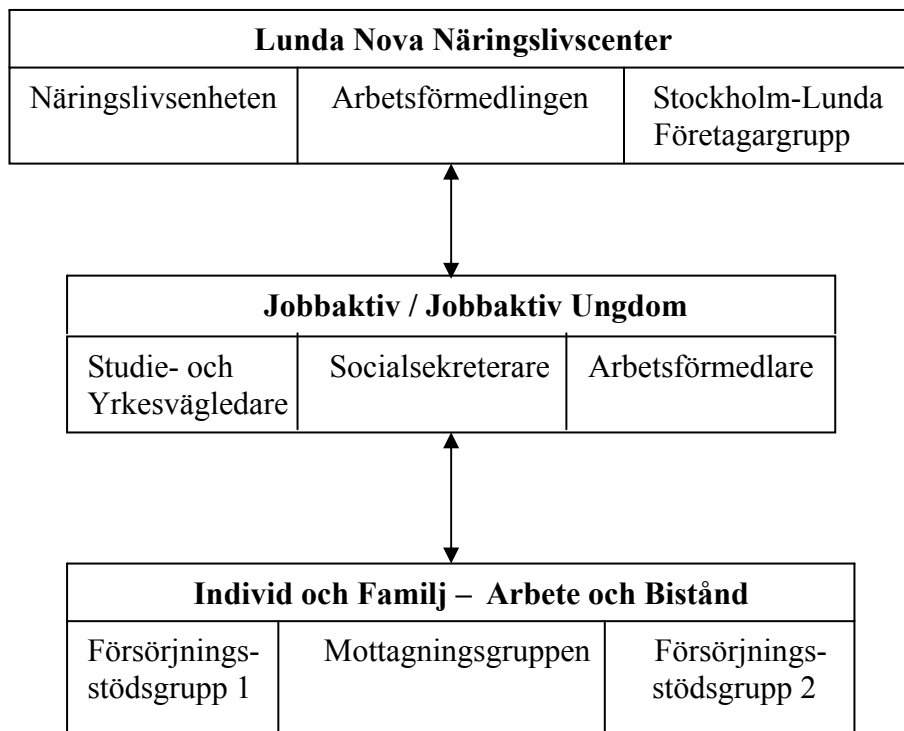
**Lunda Nova Näringslivscenter**

Näringslivsenheten

Arbetsförmedlingen

Stockholm-Lunda Företagargrupp

**Jobbaktiv / Jobbaktiv Ungdom**

Studie- och Yrkesvägledare

Socialsekreterare

Arbetsförmedlare

**Individ och Familj – Arbete och Bistånd**

Försörjningsstödsgrupp 1

Mottagningsgruppen

Försörjningsstödsgrupp 2